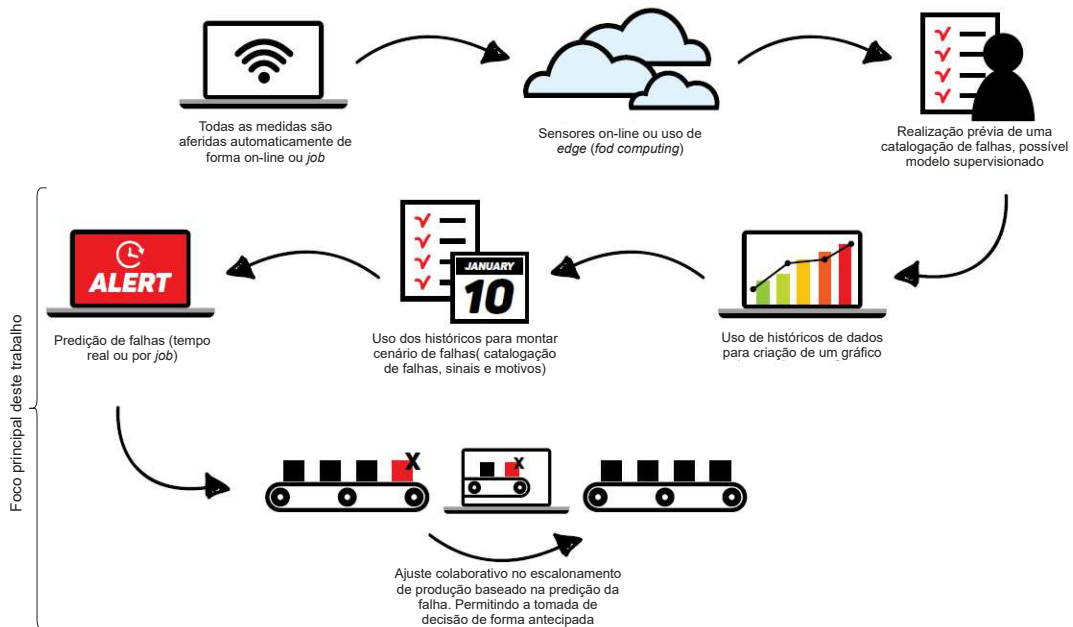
Todas as medidas são aferidas automaticamente de forma on-line ou *job*

Sensores on-line ou uso de *edge* (*fod computing*)

Realização prévia de uma catalogação de falhas, possível modelo supervisionado

ALERT

Predição de falhas (tempo real ou por *job*)

JANUARY
10

Uso dos históricos para montar cenário de falhas( catalogação de falhas, sinais e motivos)

Uso de históricos de dados para criação de um gráfico

Foco principal deste trabalho

X

X

Ajuste colaborativo no escalonamento de produção baseado na predição da falha. Permitindo a tomada de decisão de forma antecipada